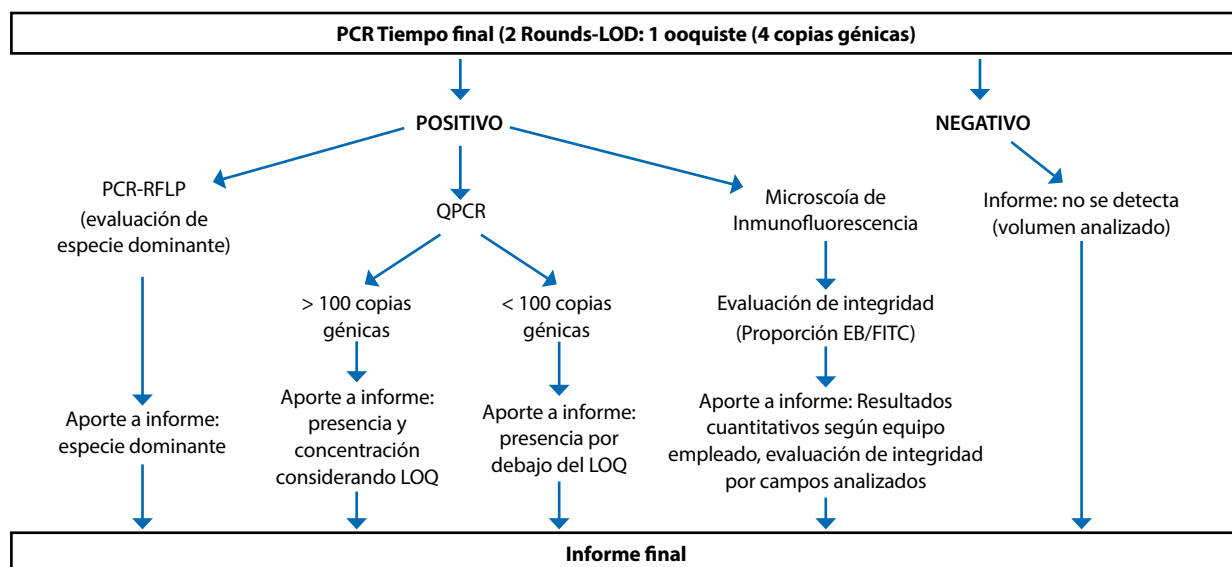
PCR Tiempo final (2 Rounds-LOD: 1 ooquiste (4 copias génicas)

POSITIVO

NEGATIVO

PCR-RFLP (evaluación de especie dominante)

QPCR

Microscoía de Inmunofluorescencia

Informe: no se detecta (volumen analizado)

> 100 copias génicas

< 100 copias génicas

Evaluación de integridad (Proporción EB/FITC)

Aporte a informe: especie dominante

Aporte a informe: presencia y concentración considerando LOQ

Aporte a informe: presencia por debajo del LOQ

Aporte a informe: Resultados cuantitativos según equipo empleado, evaluación de integridad por campos analizados

Informe final